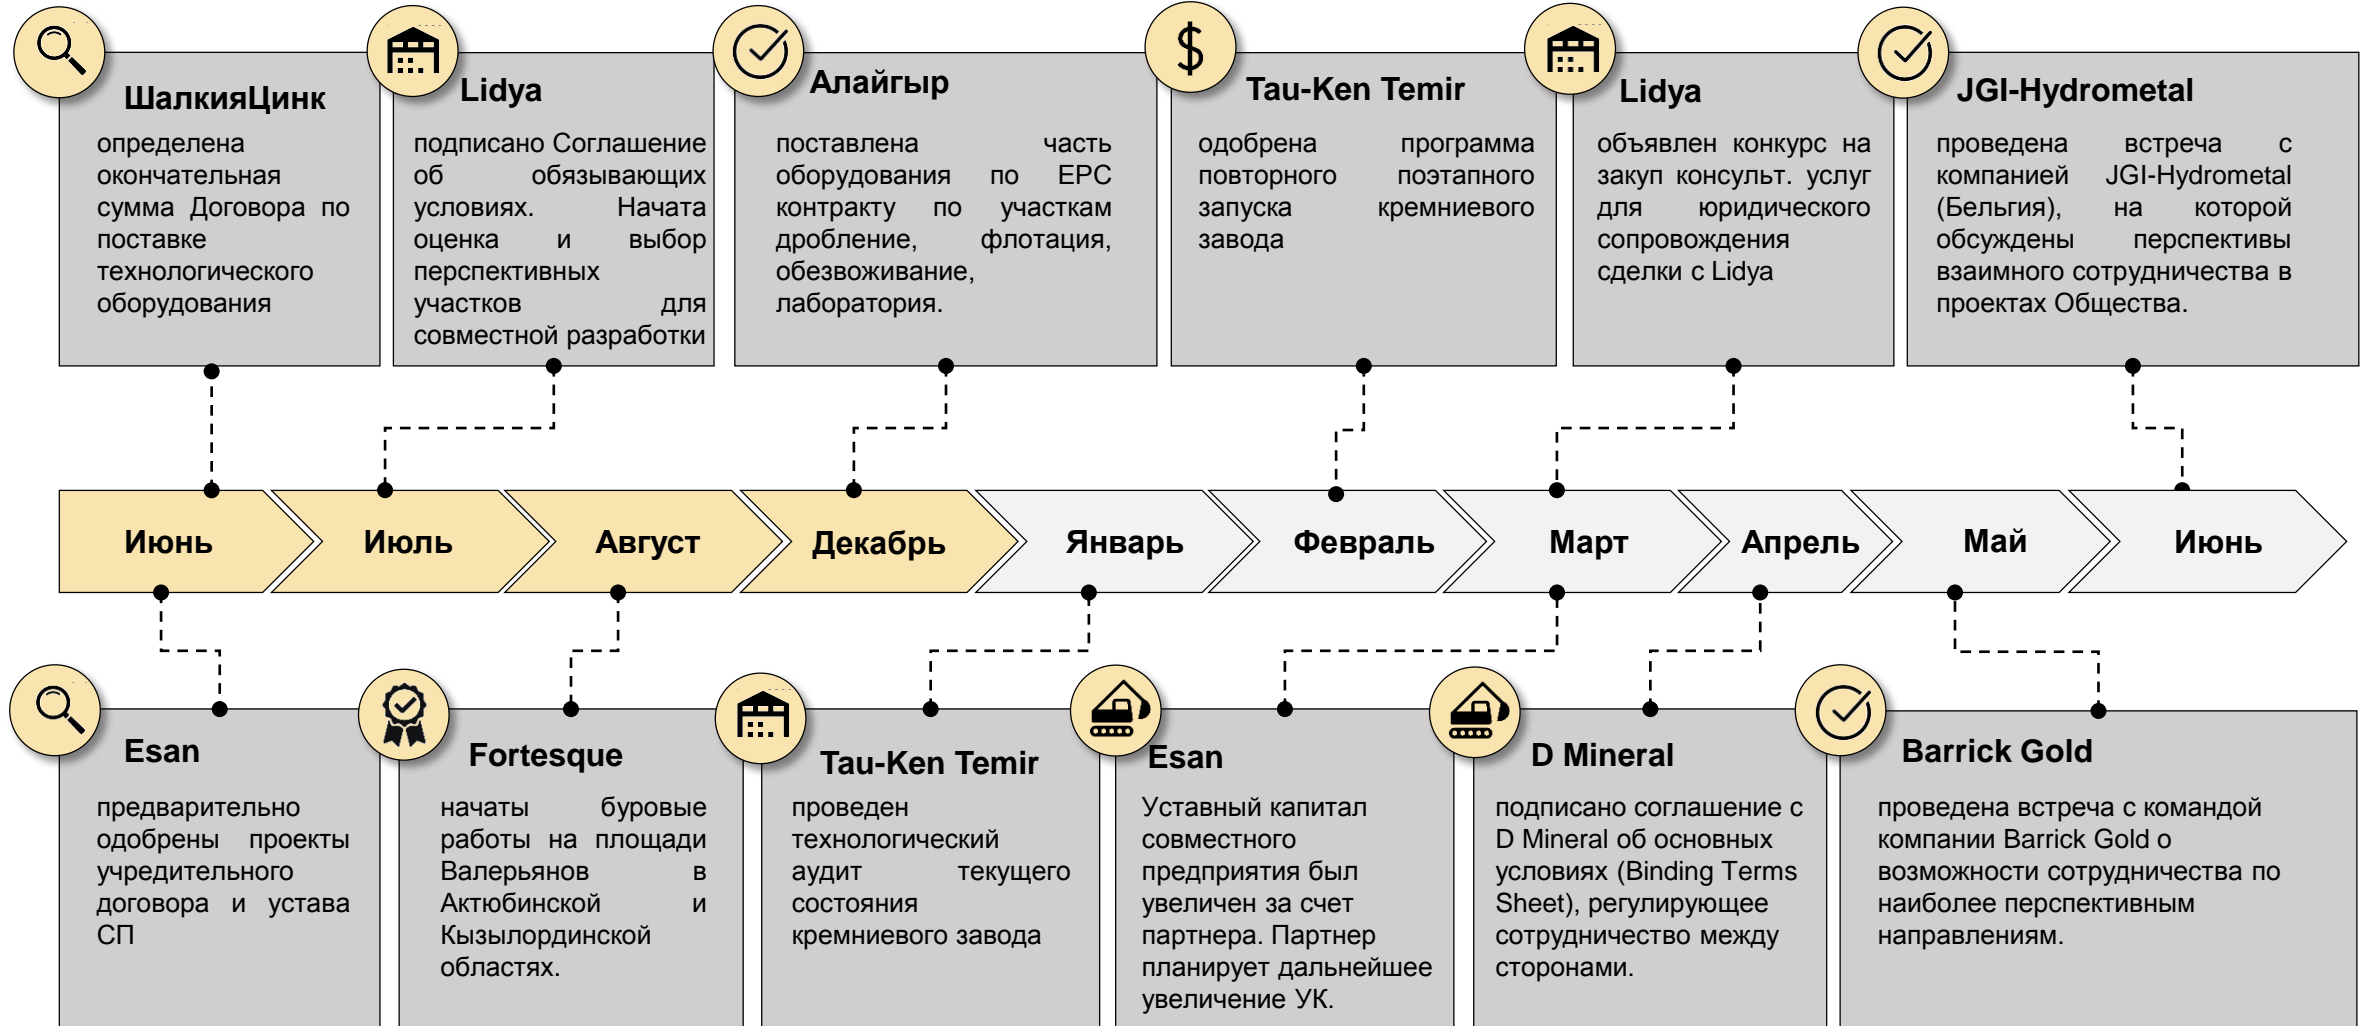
ШалкияЦинк

определена окончательная сумма Договора по поставке технологического оборудования

Lidya

подписано Соглашение об обязывающих условиях. Начата оценка и выбор перспективных участков для совместной разработки

Алайгыр

поставлена часть оборудования по EPC контракту по участкам дробление, флотация, обезвоживание, лаборатория.

Tau-Ken Temir

одобрена программа повторного поэтапного запуска кремниевого завода

Lidya

объявлен конкурс на закуп консульт. услуг для юридического сопровождения сделки с Lidya

JGI-Hydrometal

проведена встреча с компанией JGI-Hydrometal (Бельгия), на которой обсуждены перспективы взаимного сотрудничества в проектах Общества.

Июнь | Июль | Август | Декабрь | Январь | Февраль | Март | Апрель | Май | Июнь

Esan

предварительно одобрены проекты учредительного договора и устава СП

Fortesque

начаты буровые работы на площади Валерьянов в Актюбинской и Кызылординской областях.

Tau-Ken Temir

проведен технологический аудит текущего состояния кремниевого завода

Esan

Уставный капитал совместного предприятия был увеличен за счет партнера. Партнер планирует дальнейшее увеличение УК.

D Mineral

подписано соглашение с D Mineral об основных условиях (Binding Terms Sheet), регулирующее сотрудничество между сторонами.

Barrick Gold

проведена встреча с командой компании Barrick Gold о возможности сотрудничества по наиболее перспективным направлениям.